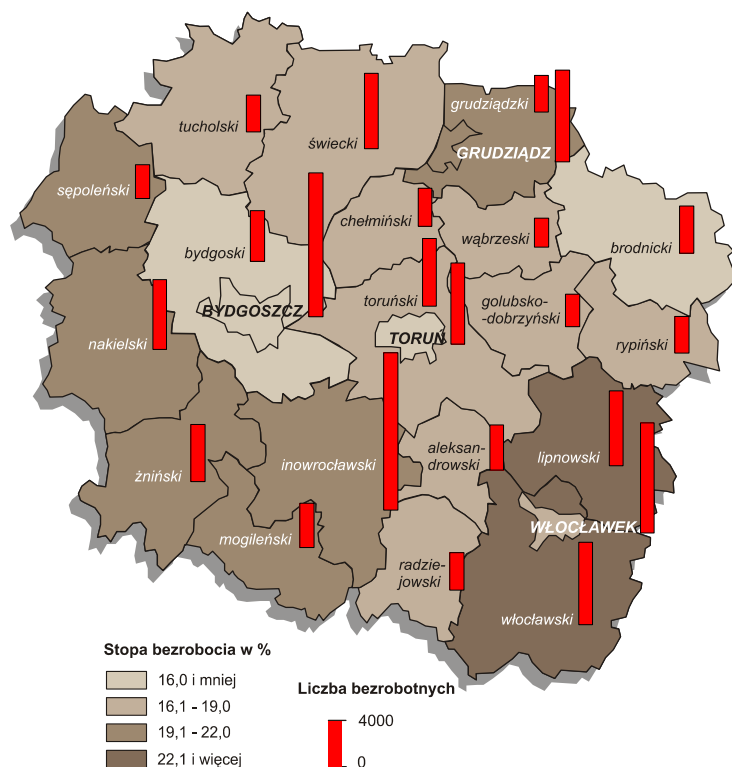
tucholski
świecki
grudziądzki
GRUDZIĄDZ
sępoleński
chełmiński
wąbrzeski
brodnicki
bydgoski
BYDGOSZCZ
toruński
golubsko-dobrzyński
nakielski
TORUŃ
rypiński
aleksandrowski
lipnowski
żniński
inowrocławski
WŁOCŁAWEK
mogileński
radziejowski
włocławski

Stopa bezrobocia w %
16,0 i mniej
16,1 - 19,0
19,1 - 22,0
22,1 i więcej

Liczba bezrobotnych
4000
0